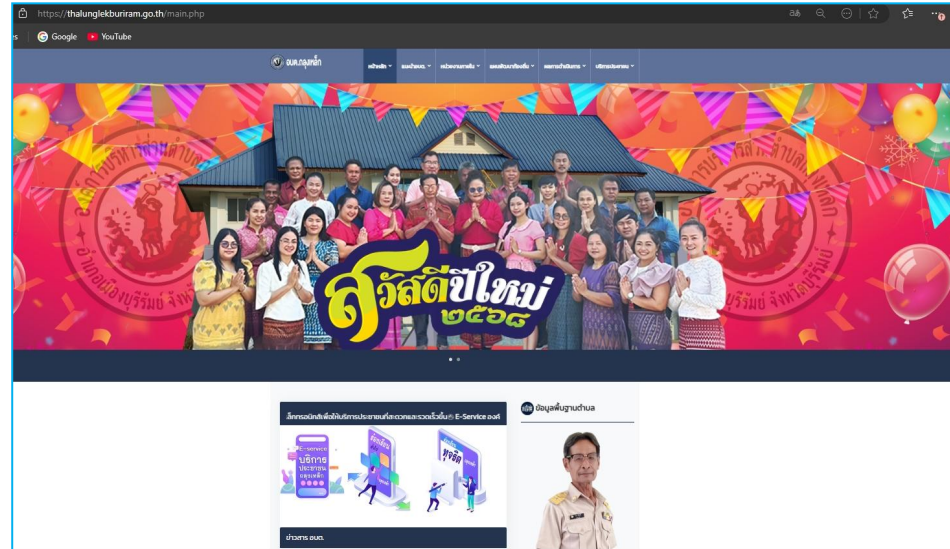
https://thalunglekburiram.go.th/main.php

Google YouTube

อบต.ถลุงเหล็ก

หน้าหลัก ▾ | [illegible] ▾ | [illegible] ▾ | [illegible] ▾ | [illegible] ▾ | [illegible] ▾

สวัสดีปีใหม่ ๒๕๖๘

คลิกรอบนักสิทเพื่อให้บริการประชาชนที่สะดวกและรวดเร็วขึ้นด้วย E-Service องค์

E-Service บริการ ประชาชน ออนไลน์

ข้อมูลพื้นฐานตำบล

ข่าวสาร อบต.